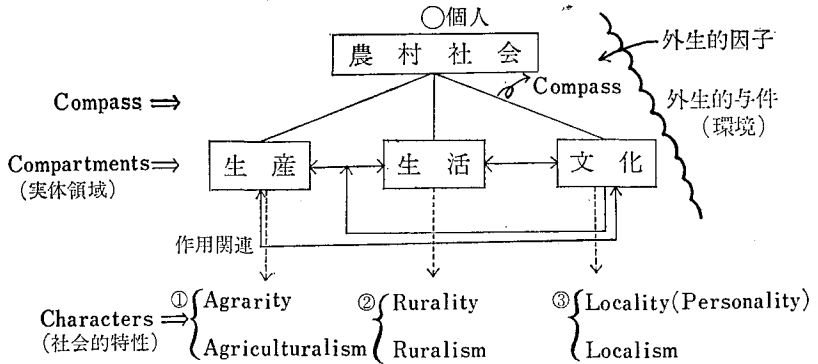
○個人

農村社会

外生的因子

Compass ⟹

Compass

外生的与件
（環境）

Compartments⟹
（実体領域）

生産

生活

文化

作用関連

Characters ⟹
（社会的特性）

① Agrarity
Agriculturalism

② Rurality
Ruralism

③ Locality（Personality）
Localism